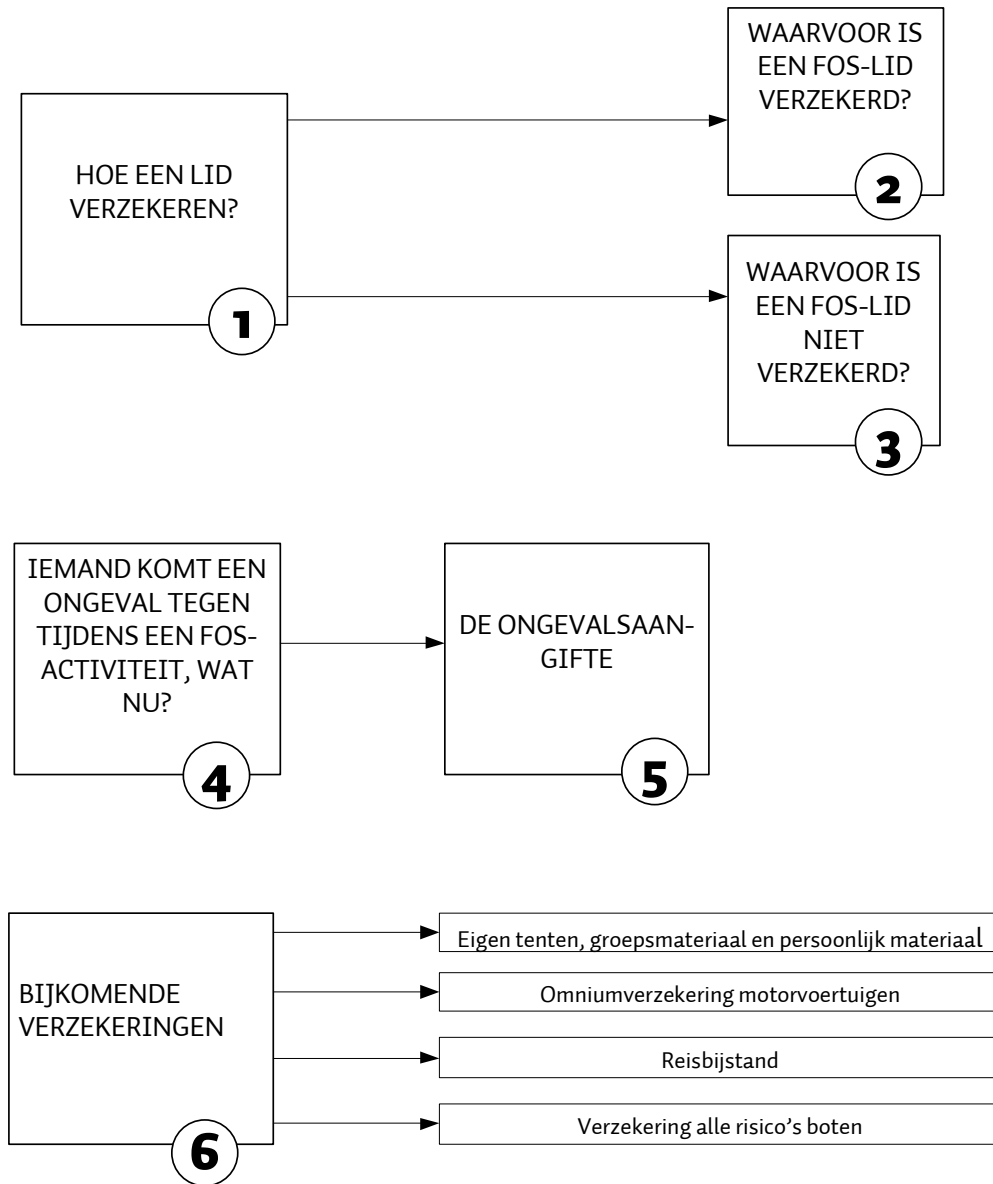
HOE EEN LID VERZEKEREN?

1

WAARVOOR IS EEN FOS-LID VERZEKERD?

2

WAARVOOR IS EEN FOS-LID NIET VERZEKERD?

3

IEMAND KOMT EEN ONGEVAL TEGEN TIJDENS EEN FOS-ACTIVITEIT, WAT NU?

4

DE ONGEVALSAANGIFTE

5

BIJKOMENDE VERZEKERINGEN

6

Eigen tenten, groepsmateriaal en persoonlijk materiaal

Omniumverzekering motorvoertuigen

Reisbijstand

Verzekering alle risico's boten